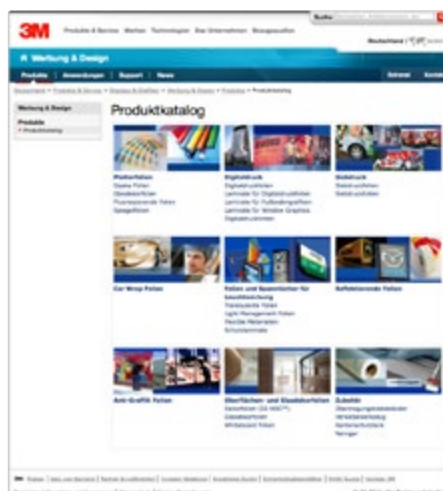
3M

Produkte & Service  Marken  Technologien  Das Unternehmen  Bezugsquellen

Suche

Deutschland

Werbung & Design

Produkte | Anwendungen | Support | News

Werbung & Design

Produkte
• Produktkatalog

Produktkatalog

Plotterfolien
Opake Folien
Glasdekorfolien
Fluoreszierende Folien
Spiegelfolien

Digitaldruck
Digitaldruckfolien
Laminate für Digitaldruckfolien
Laminate für Fußbodengrafiken
Laminate für Window Graphics
Digitaldrucktinten

Siebdruck
Siebdruckfarben
Siebdruckfolien

Car Wrap Folien

Folien und Spannfasern für Leuchtwerbung
Transluzente Folien
Light Management Folien
Flexible Materialien
Schutzlaminate

Reflektierende Folien

Anti-Graffiti Folien

Oberflächen- und Glasdekorfolien
Dekorfolien (DI-NOC™)
Glasdekorfolien
Whiteboard Folien

Zubehör
Übertragungsklebebänder
Verklebeanleitung
Rakel/Werkzeuge
Reiniger

3M
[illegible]